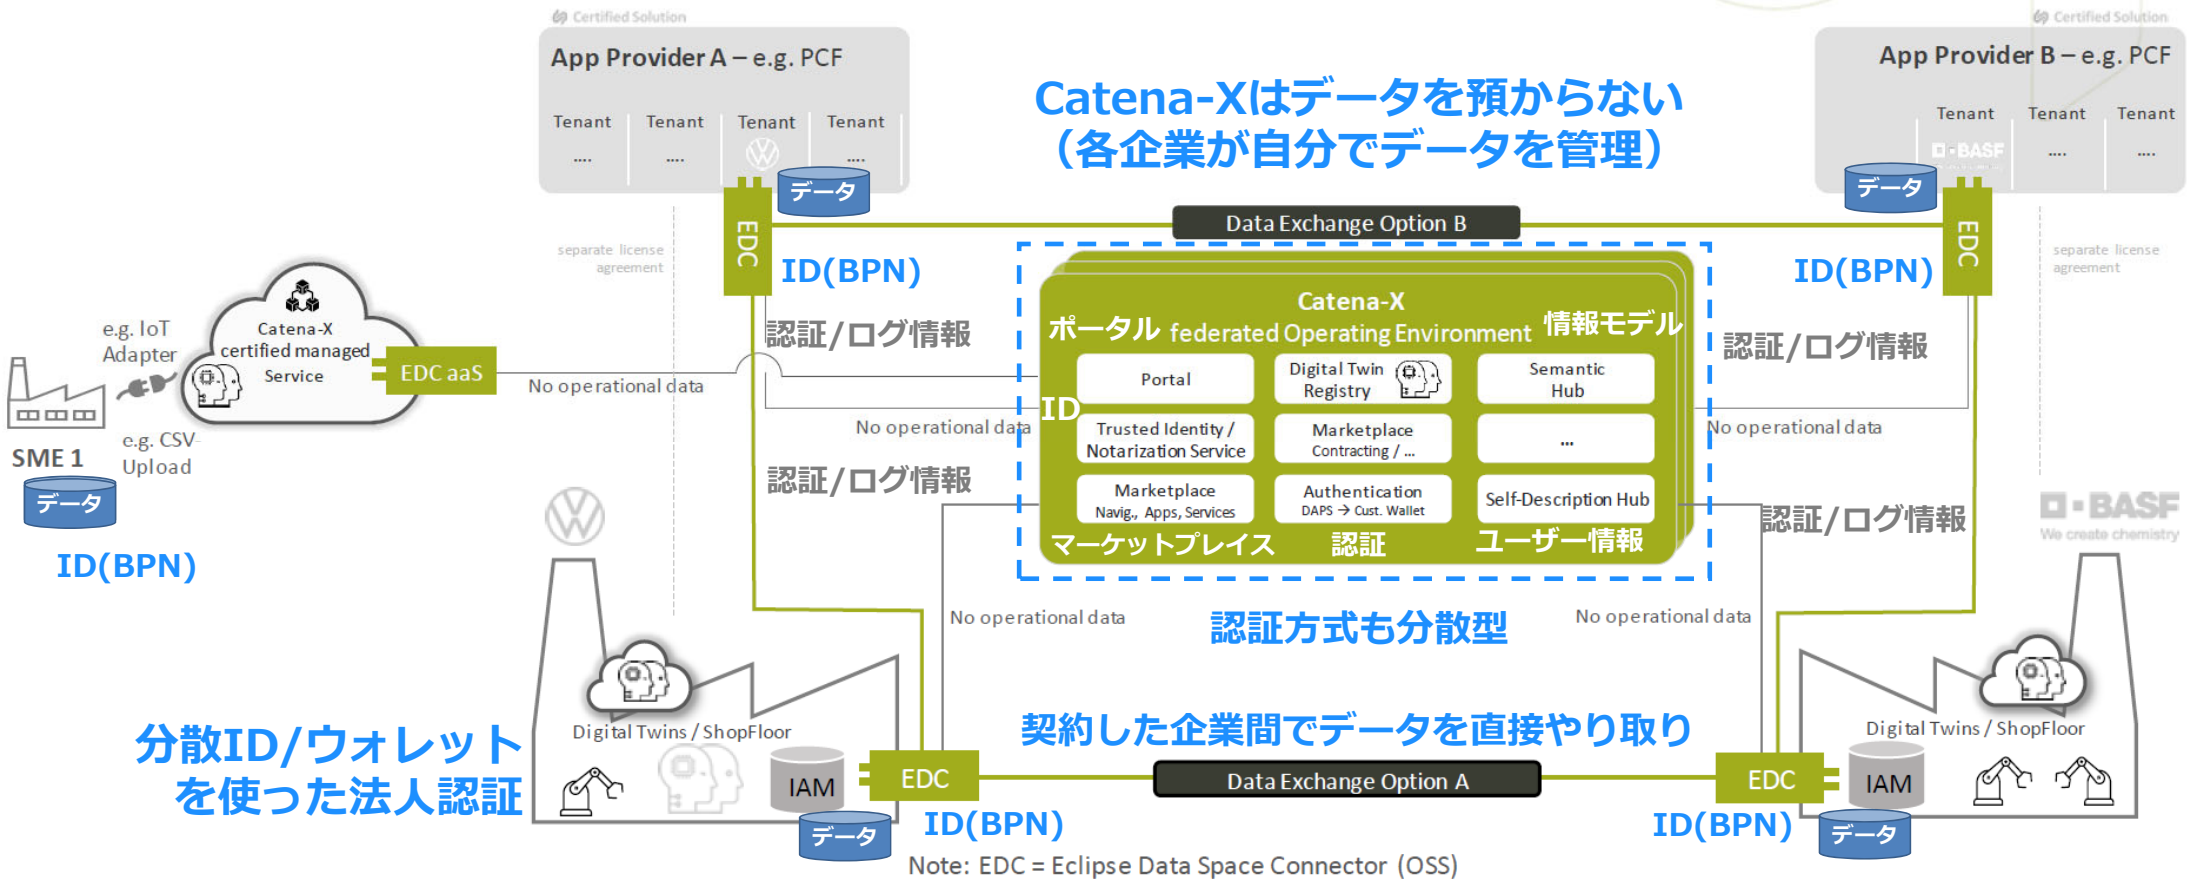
Certified Solution

App Provider A – e.g. PCF

Tenant ....

Tenant ....

Tenant

Tenant ....

データ

Certified Solution

App Provider B – e.g. PCF

Tenant

Tenant ....

Tenant ....

BASF

データ

Catena-Xはデータを預からない
（各企業が自分でデータを管理）

Data Exchange Option B

EDC

ID(BPN)

EDC

ID(BPN)

separate license agreement

separate license agreement

e.g. IoT Adapter

Catena-X certified managed Service

EDC aaS

No operational data

SME 1

データ

ID(BPN)

e.g. CSV Upload

認証/ログ情報

Catena-X

ポータル federated Operating Environment 情報モデル

Portal

Digital Twin Registry

Semantic Hub

ID

Trusted Identity / Notarization Service

Marketplace Contracting / ...

...

Marketplace Navig., Apps, Services

Authentication DAPS → Cust. Wallet

Self-Description Hub

マーケットプレイス 認証 ユーザー情報

認証/ログ情報

No operational data

No operational data

認証/ログ情報

認証/ログ情報

BASF
We create chemistry

No operational data

認証方式も分散型

No operational data

Digital Twins / ShopFloor

Digital Twins / ShopFloor

分散ID/ウォレット
を使った法人認証

契約した企業間でデータを直接やり取り

IAM

EDC

Data Exchange Option A

EDC

IAM

データ

ID(BPN)

ID(BPN)

データ

Note: EDC = Eclipse Data Space Connector (OSS)